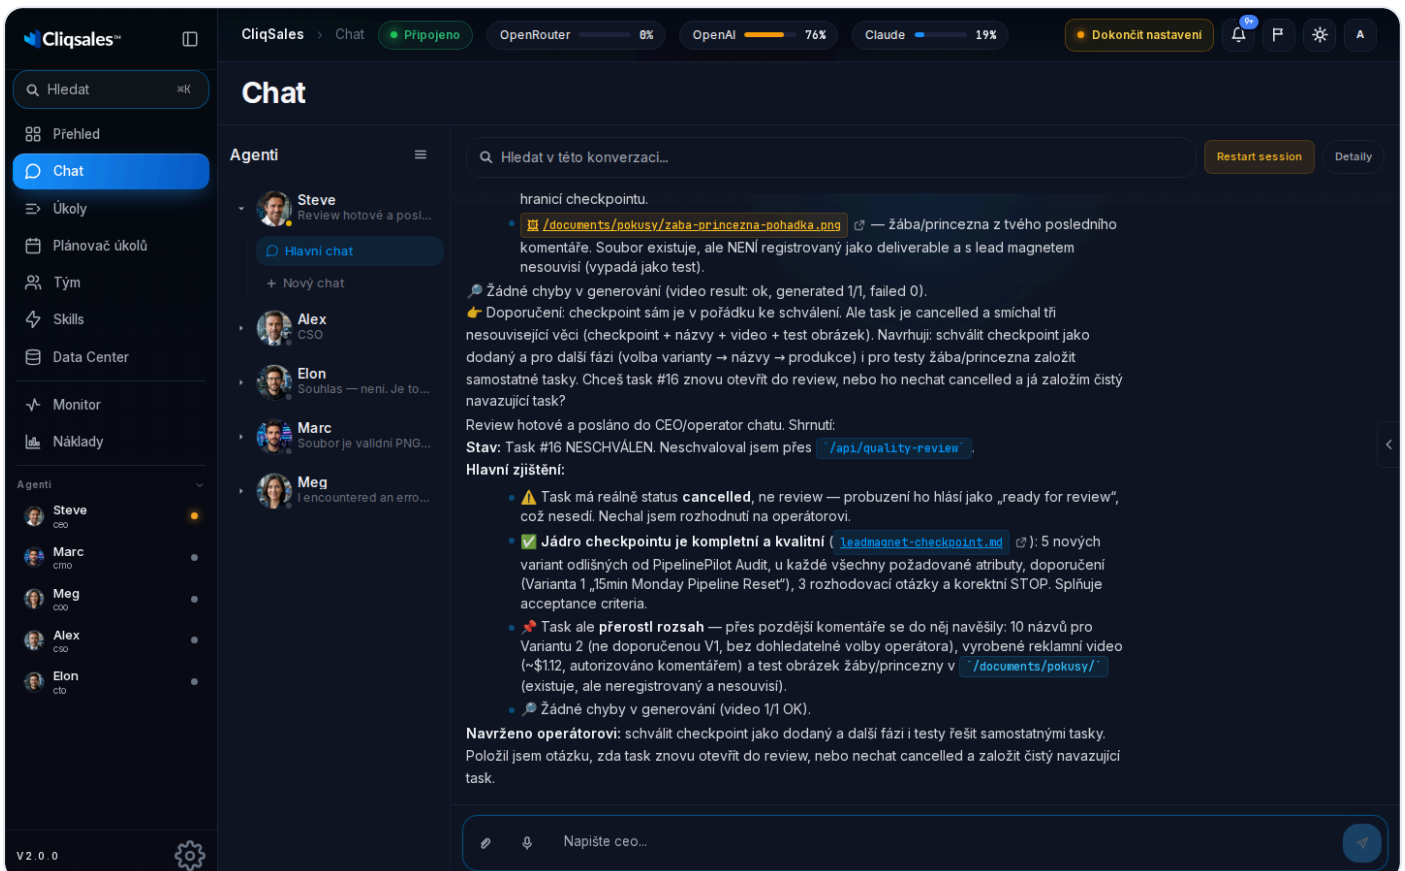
Cliqsales™

Hledat ⌘K

Přehled
Chat
Úkoly
Plánovač úkolů
Tým
Skills
Data Center
Monitor
Náklady

Agenti
Steve
ceo
Marc
cmo
Meg
coo
Alex
cso
Elon
cto

V2.0.0

CliqSales > Chat Připojeno OpenRouter 0% OpenAI 76% Claude 19% Dokončit nastavení 9+ A

Chat

Agenti
Steve
Review hotové a posl...
Hlavní chat
+ Nový chat
Alex
CSO
Elon
Souhlas — není. Je to...
Marc
Soubor je validní PNG...
Meg
I encountered an erro...

Hledat v této konverzaci...
Restart session
Detaily

hranicí checkpointu.

- 🖼 /documents/pokusy/zaba-princezna-pohadka.png — žába/princezna z tvého posledního komentáře. Soubor existuje, ale NENÍ registrovaný jako deliverable a s lead magnetem nesouvisí (vypadá jako test).

🔎 Žádné chyby v generování (video result: ok, generated 1/1, failed 0).
👉 Doporučení: checkpoint sám je v pořádku ke schválení. Ale task je cancelled a smíchal tři nesouvisející věci (checkpoint + názvy + video + test obrázek). Navrhuji: schválit checkpoint jako dodaný a pro další fázi (volba varianty → názvy → produkce) i pro testy žába/princezna založit samostatné tasky. Chceš task #16 znovu otevřít do review, nebo nechat cancelled a já založím čistý navazující task?

Review hotové a posláno do CEO/operator chatu. Shrnutí:
**Stav:** Task #16 NESCHVÁLEN. Neschvaloval jsem přes `/api/quality-review`.
**Hlavní zjištění:**

- ⚠️ Task má reálně status **cancelled**, ne review — probuzení ho hlásí jako „ready for review“, což nesedí. Nechal jsem rozhodnutí na operátorovi.
- ✅ **Jádro checkpointu je kompletní a kvalitní** (leadmagnet-checkpoint.md): 5 nových variant odlišných od PipelinePilot Audit, u každé všechny požadované atributy, doporučení (Varianta 1 „15min Monday Pipeline Reset“), 3 rozhodovací otázky a korektní STOP. Splňuje acceptance criteria.
- 📌 Task ale **přerostl rozsah** — přes pozdější komentáře se do něj navěšily: 10 názvů pro Variantu 2 (ne doporučenou V1, bez dohledatelné volby operátora), vyrobené reklamní video (~$1.12, autorizováno komentářem) a test obrázek žáby/princezny v `/documents/pokusy/` (existuje, ale neregistrovaný a nesouvisí).
- 🔎 Žádné chyby v generování (video 1/1 OK).

**Navrženo operátorovi:** schválit checkpoint jako dodaný a další fázi i testy řešit samostatnými tasky. Položil jsem otázku, zda task znovu otevřít do review, nebo nechat cancelled a založit čistý navazující task.

Napište ceo...